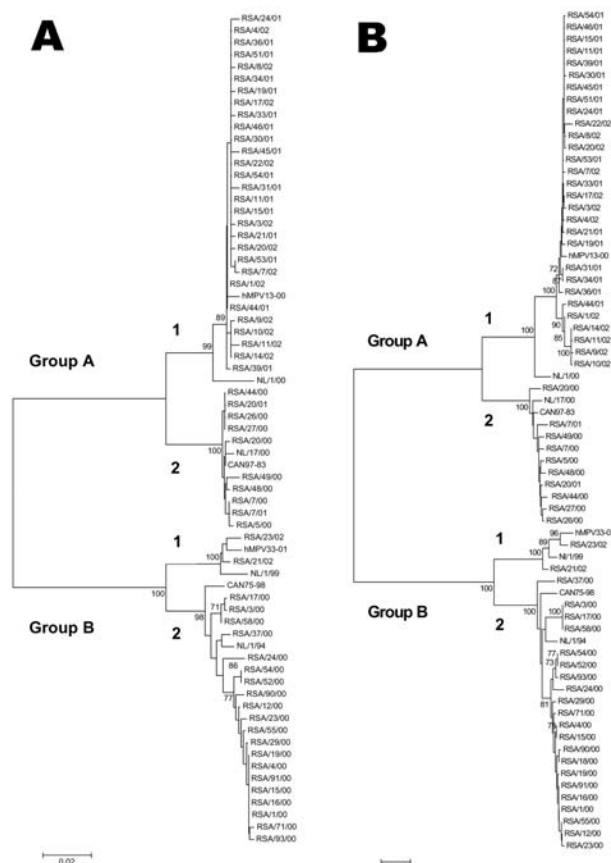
A

RSA/24/01
RSA/4/02
RSA/36/01
RSA/51/01
RSA/8/02
RSA/34/01
RSA/19/01
RSA/17/02
RSA/33/01
RSA/46/01
RSA/30/01
RSA/45/01
RSA/22/02
RSA/54/01
RSA/31/01
RSA/11/01
RSA/15/01
RSA/3/02
RSA/21/01
RSA/20/02
RSA/53/01
RSA/7/02
RSA/1/02
hMPV13-00
RSA/44/01
RSA/9/02
RSA/10/02
RSA/11/02
RSA/14/02
RSA/39/01
NL/1/00
89
99
1
Group A
RSA/44/00
RSA/20/01
RSA/26/00
RSA/27/00
RSA/20/00
NL/17/00
CAN97-83
RSA/49/00
RSA/48/00
RSA/7/00
RSA/7/01
RSA/5/00
100
2
RSA/23/02
hMPV33-01
RSA/21/02
NL/1/99
1
100
CAN75-98
RSA/17/00
RSA/3/00
RSA/58/00
RSA/37/00
NL/1/94
RSA/24/00
RSA/54/00
RSA/52/00
RSA/90/00
RSA/12/00
RSA/23/00
RSA/55/00
RSA/29/00
RSA/19/00
RSA/4/00
RSA/91/00
RSA/15/00
RSA/16/00
RSA/1/00
RSA/71/00
RSA/93/00
100
71
98
86
77
Group B
2
0.02

B

RSA/54/01
RSA/46/01
RSA/15/01
RSA/11/01
RSA/39/01
RSA/30/01
RSA/45/01
RSA/51/01
RSA/24/01
RSA/22/02
RSA/8/02
RSA/20/02
RSA/53/01
RSA/7/02
RSA/33/01
RSA/17/02
RSA/3/02
RSA/4/02
RSA/21/01
RSA/19/01
hMPV13-00
RSA/31/01
RSA/34/01
RSA/36/01
RSA/44/01
RSA/1/02
RSA/14/02
RSA/11/02
RSA/9/02
RSA/10/02
NL/1/00
72
87
100
90
85
100
1
100
Group A
RSA/20/00
NL/17/00
CAN97-83
RSA/7/01
RSA/49/00
RSA/7/00
RSA/5/00
RSA/48/00
RSA/20/01
RSA/44/00
RSA/27/00
RSA/26/00
100
2
96
hMPV33-0
RSA/23/02
NI/1/99
RSA/21/02
89
100
100
1
RSA/37/00
CAN75-98
RSA/3/00
RSA/17/00
RSA/58/00
NL/1/94
RSA/54/00
RSA/52/00
RSA/93/00
RSA/24/00
RSA/29/00
RSA/71/00
RSA/4/00
RSA/15/00
RSA/90/00
RSA/18/00
RSA/19/00
RSA/91/00
RSA/16/00
RSA/1/00
RSA/55/00
RSA/12/00
RSA/23/00
100
100
77
73
81
71
Group B
2